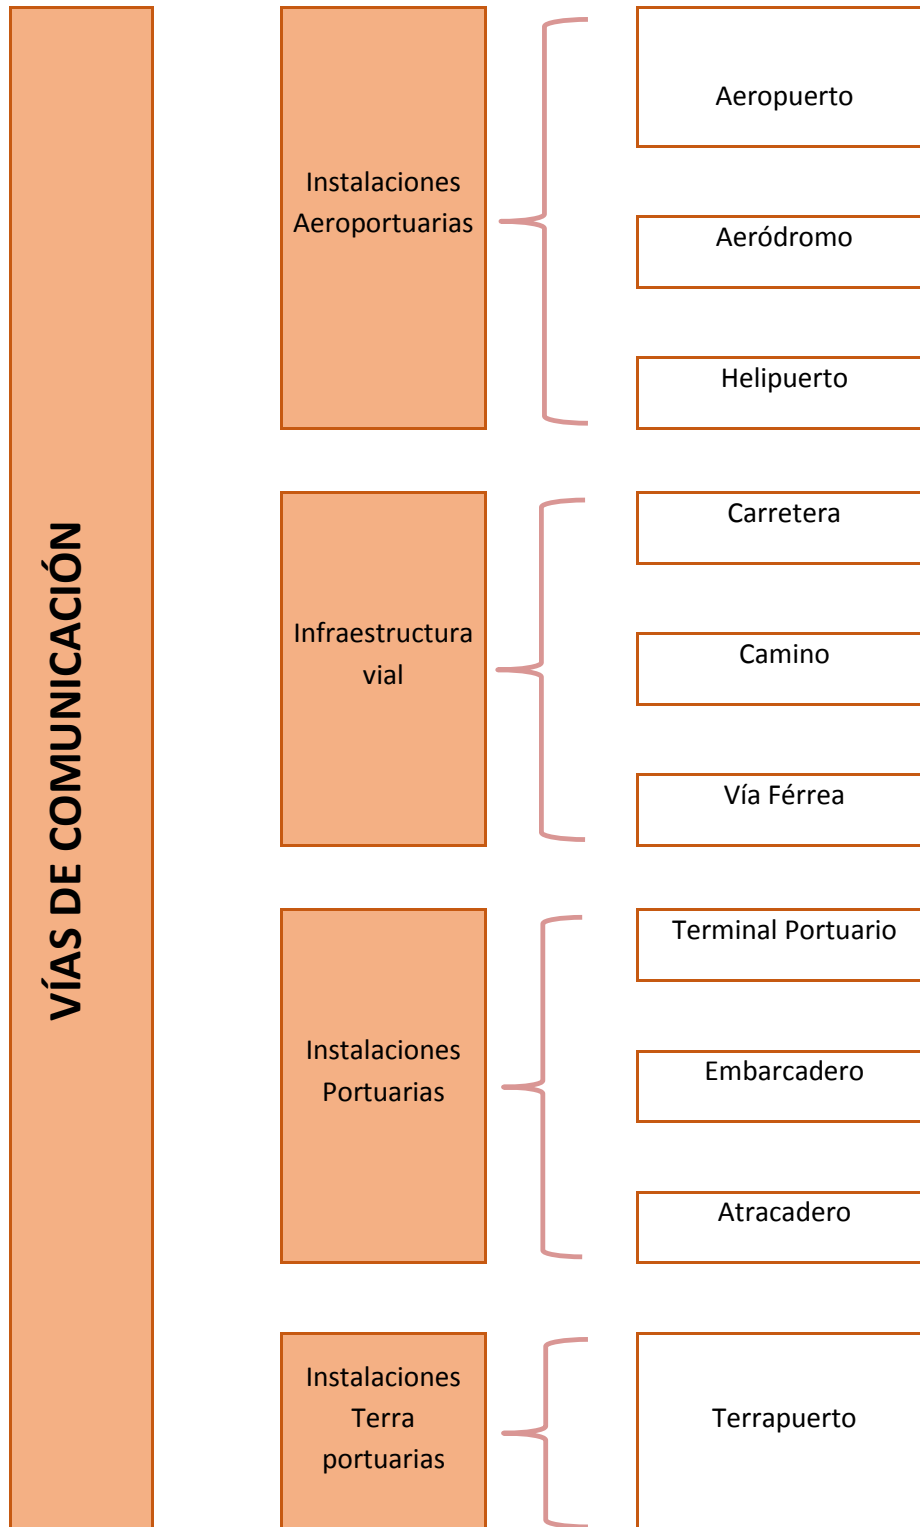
VÍAS DE COMUNICACIÓN

Instalaciones Aeroportuarias

Aeropuerto

Aeródromo

Helipuerto

Infraestructura vial

Carretera

Camino

Vía Férrea

Instalaciones Portuarias

Terminal Portuario

Embarcadero

Atracadero

Instalaciones Terra portuarias

Terrapuerto